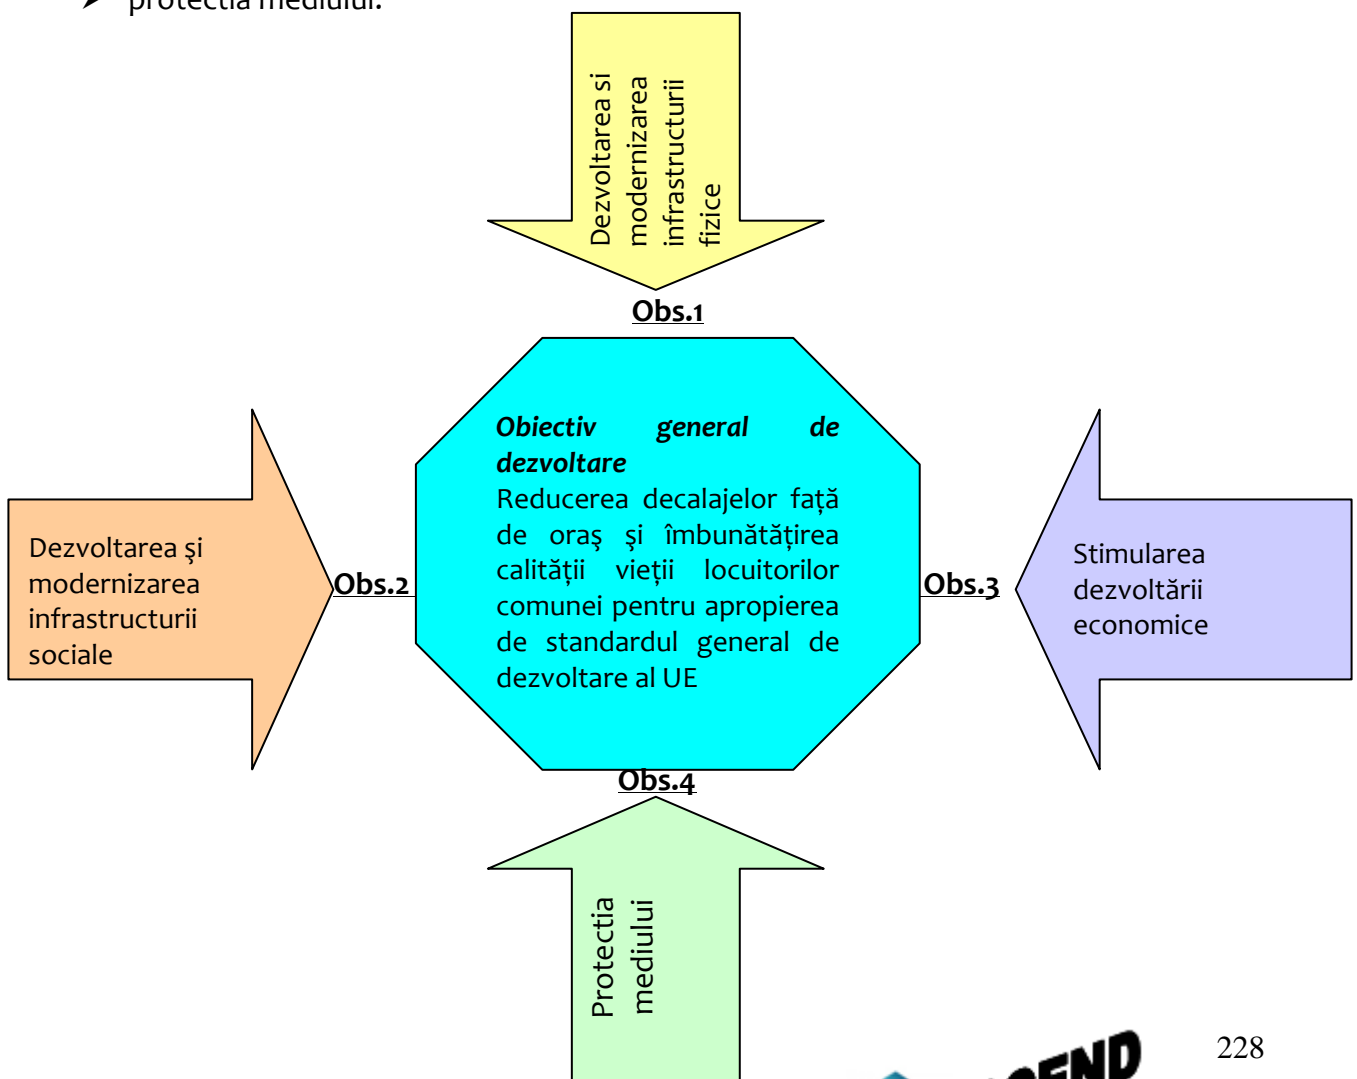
➢ protectia mediului.

Dezvoltarea si modernizarea infrastructurii fizice

Obs.1

Dezvoltarea şi modernizarea infrastructurii sociale

Obs.2

*Obiectiv general de dezvoltare*
Reducerea decalajelor față de oraş şi îmbunătățirea calității vieții locuitorilor comunei pentru apropierea de standardul general de dezvoltare al UE

Obs.3

Stimularea dezvoltării economice

Obs.4

Protectia mediului

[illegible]END

228